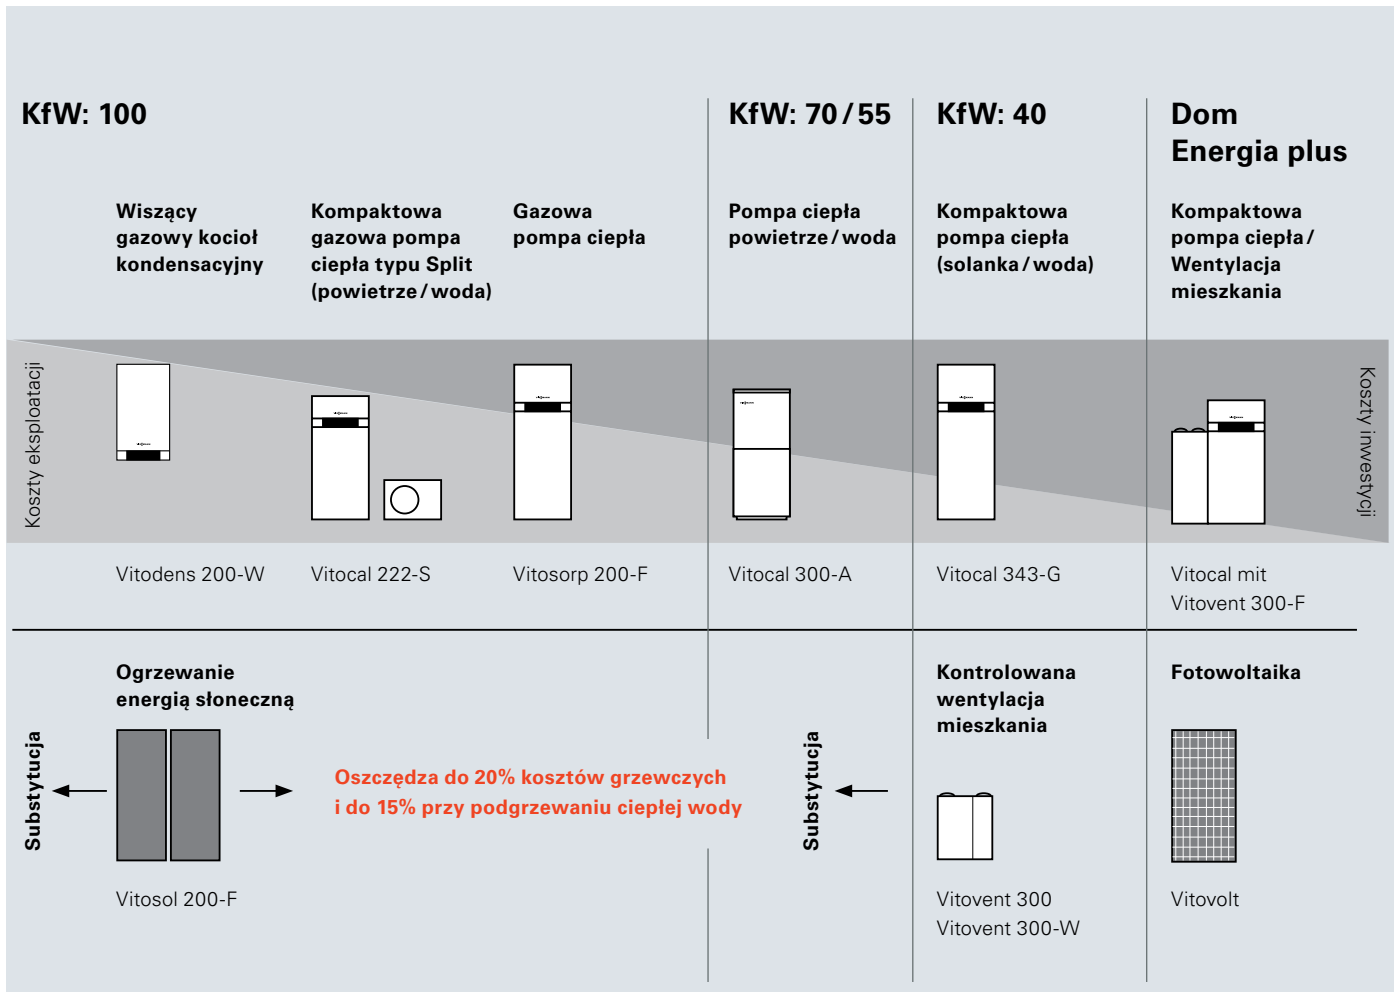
KfW: 100

Wiszący gazowy kocioł kondensacyjny

Kompaktowa gazowa pompa ciepła typu Split (powietrze / woda)

Gazowa pompa ciepła

KfW: 70 / 55

Pompa ciepła powietrze / woda

KfW: 40

Kompaktowa pompa ciepła (solanka / woda)

Dom Energia plus

Kompaktowa pompa ciepła / Wentylacja mieszkania

Koszty eksploatacji

Koszty inwestycji

Vitodens 200-W

Vitocal 222-S

Vitosorp 200-F

Vitocal 300-A

Vitocal 343-G

Vitocal mit Vitovent 300-F

Ogrzewanie energią słoneczną

Substytucja

Oszczędza do 20% kosztów grzewczych i do 15% przy podgrzewaniu ciepłej wody

Vitosol 200-F

Substytucja

Kontrolowana wentylacja mieszkania

Vitovent 300
Vitovent 300-W

Fotowoltaika

Vitovolt